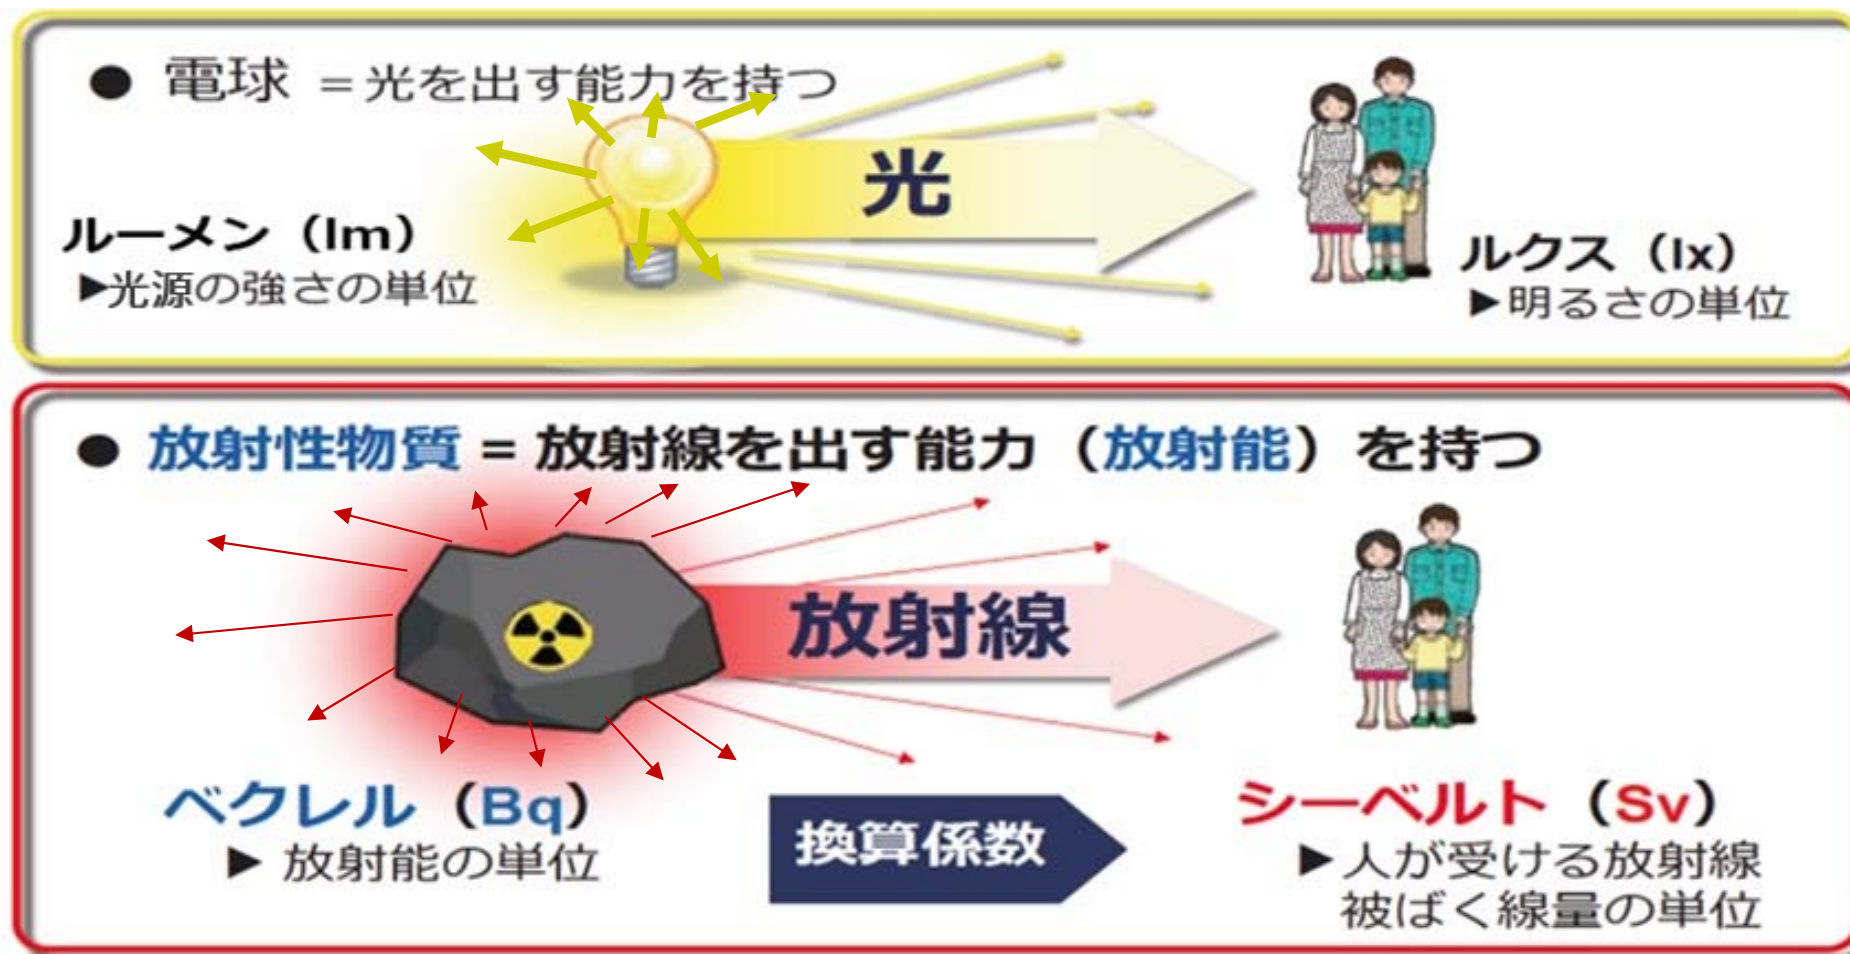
● 電球 ＝光を出す能力を持つ

光

ルーメン（lm）
▶光源の強さの単位

ルクス（lx）
▶明るさの単位

● 放射性物質 ＝ 放射線を出す能力（放射能）を持つ

放射線

ベクレル（Bq）
▶ 放射能の単位

換算係数

シーベルト（Sv）
▶人が受ける放射線被ばく線量の単位